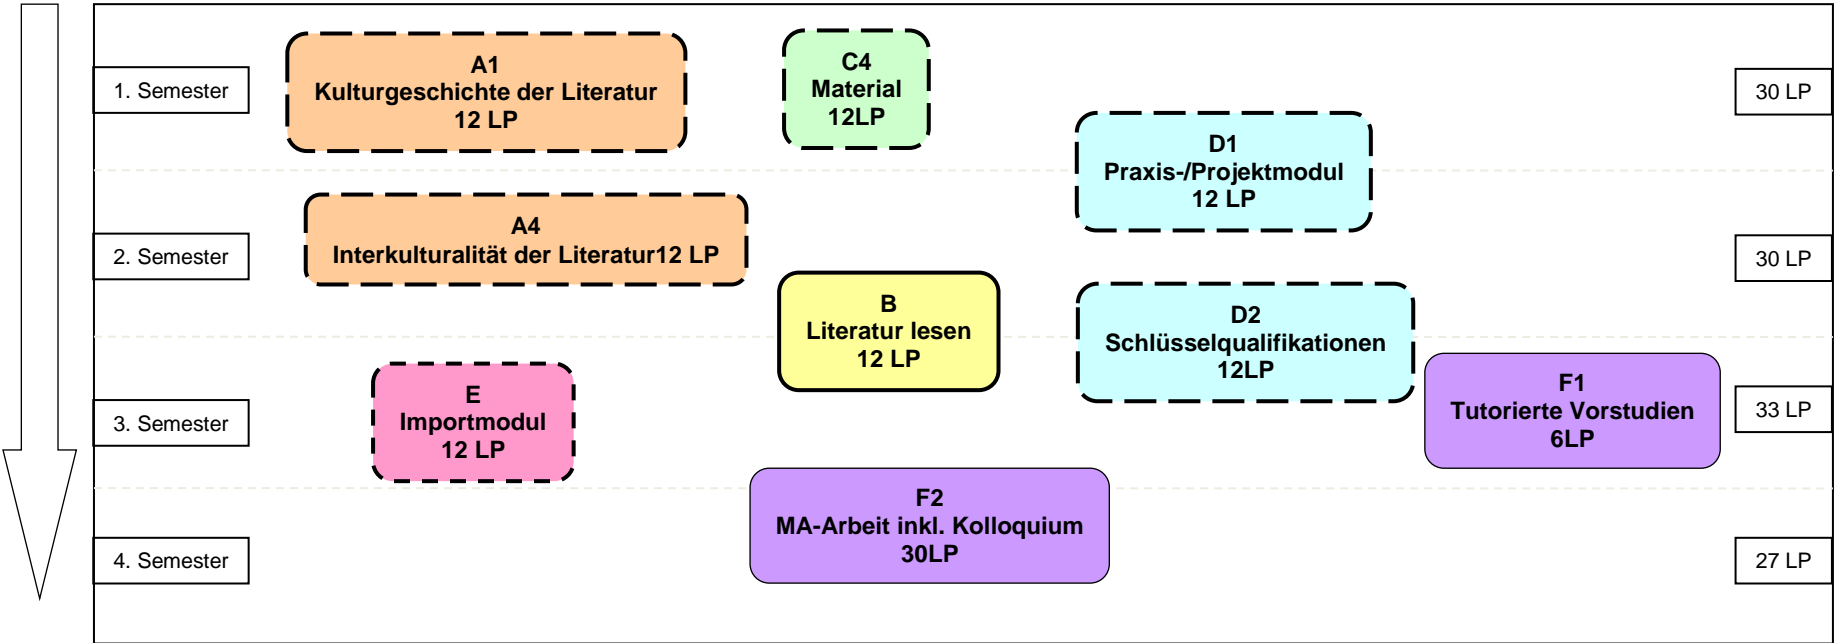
1. Semester

A1
Kulturgeschichte der Literatur
12 LP

C4
Material
12LP

30 LP

D1
Praxis-/Projektmodul
12 LP

A4
Interkulturalität der Literatur12 LP

2. Semester

30 LP

B
Literatur lesen
12 LP

D2
Schlüsselqualifikationen
12LP

E
Importmodul
12 LP

3. Semester

F1
Tutorierte Vorstudien
6LP

33 LP

F2
MA-Arbeit inkl. Kolloquium
30LP

4. Semester

27 LP